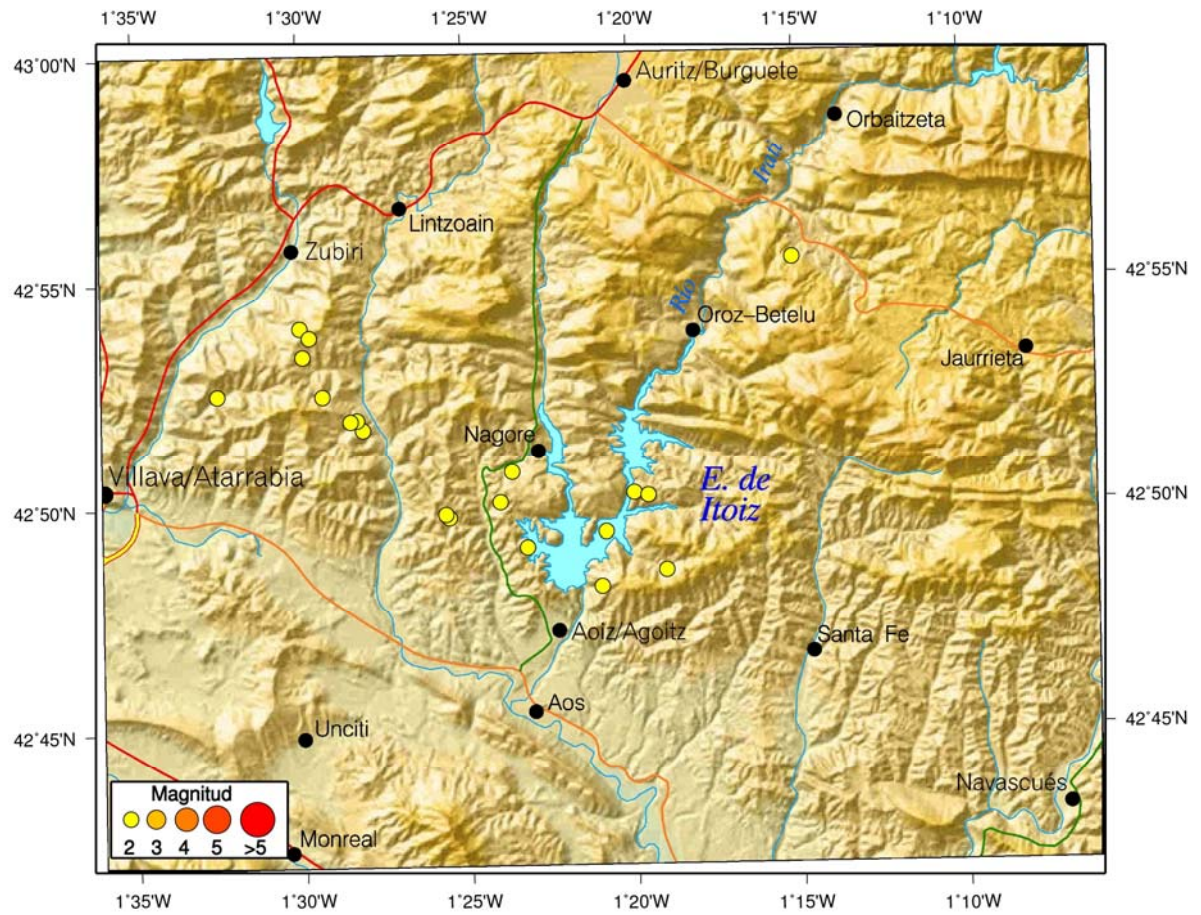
1°35'W 1°30'W 1°25'W 1°20'W 1°15'W 1°10'W

43°00'N

Auritz/Burguete

Orbaitzeta

Irati

Lintzoain

Zubiri

42°55'N

Río

Oroz–Betelu

Jaurrieta

Nagore

Villava/Atarrabia

E. de Itoiz

42°50'N

Aoiz/Agoitz

Santa Fe

Aos

Unciti

42°45'N

Navascués

Magnitud

2 3 4 5 >5

Monreal

1°35'W 1°30'W 1°25'W 1°20'W 1°15'W 1°10'W